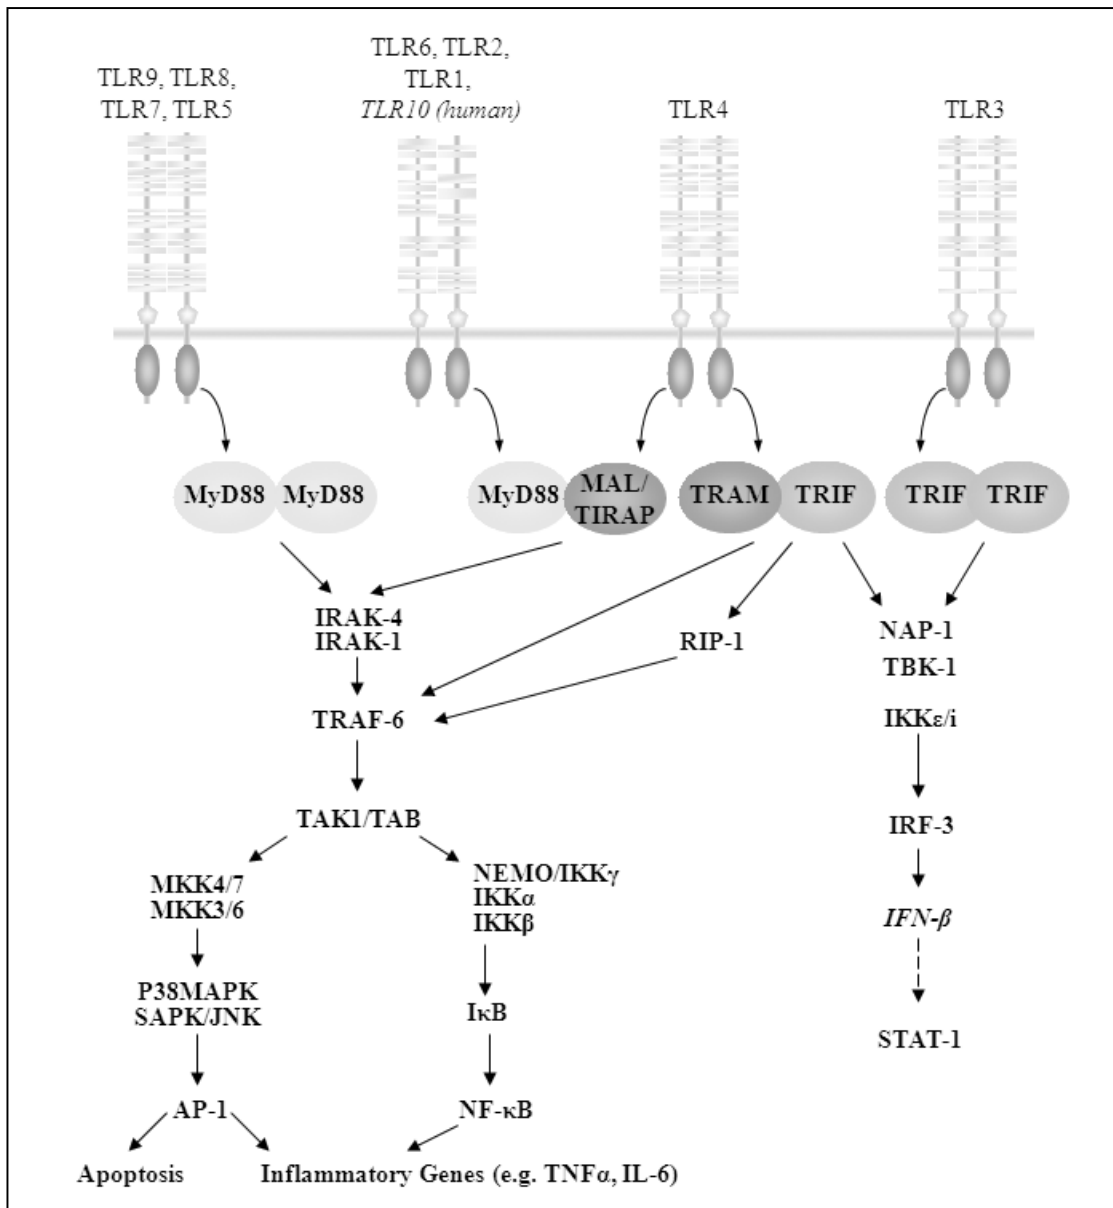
TLR9, TLR8, TLR7, TLR5

TLR6, TLR2, TLR1, *TLR10 (human)*

TLR4

TLR3

MyD88 MyD88

MyD88 MAL/ TIRAP

TRAM TRIF

TRIF TRIF

IRAK-4
IRAK-1

RIP-1

NAP-1
TBK-1
IKKε/i

TRAF-6

TAK1/TAB

IRF-3

MKK4/7
MKK3/6

NEMO/IKKγ
IKKα
IKKβ

*IFN-β*

P38MAPK
SAPK/JNK

IκB

STAT-1

AP-1

NF-κB

Apoptosis

Inflammatory Genes (e.g. TNFα, IL-6)